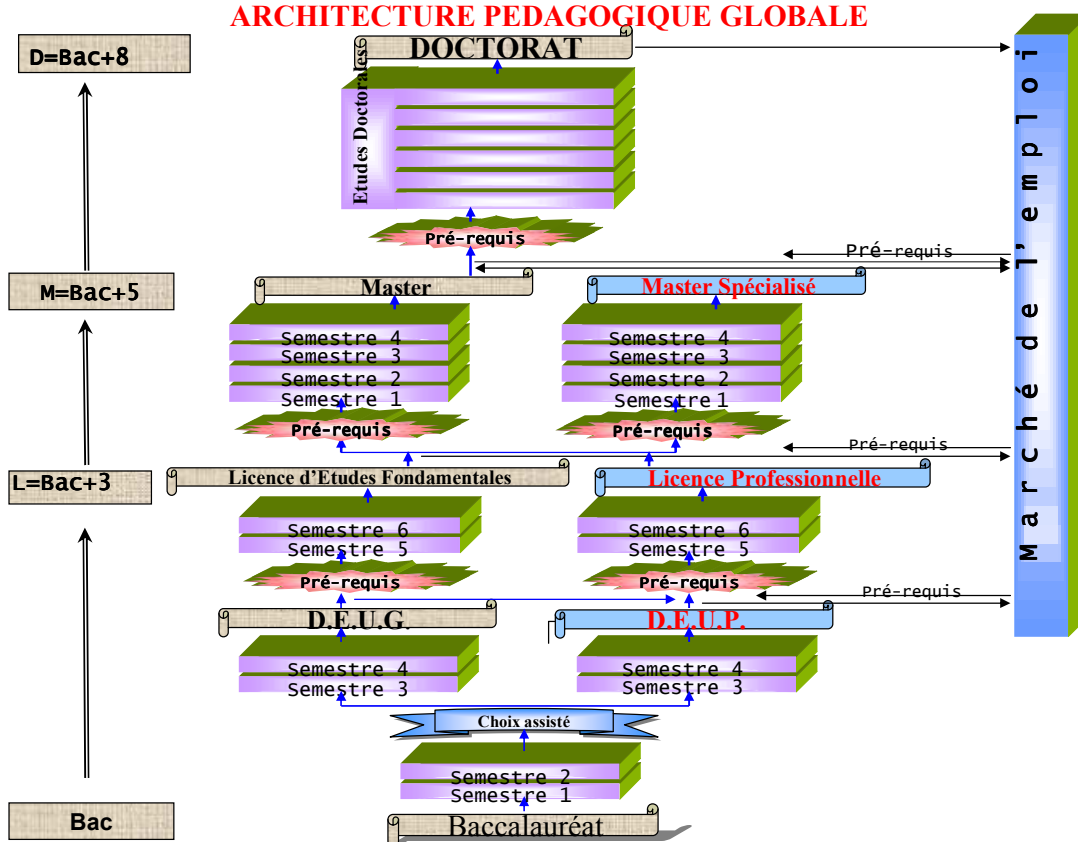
ARCHITECTURE PEDAGOGIQUE GLOBALE

D=Bac+8

DOCTORAT

Etudes Doctorales

Pré-requis

Marché de l'emploi

Pré-requis

M=Bac+5

Master

Master Spécialisé

Semestre 4
Semestre 3
Semestre 2
Semestre 1

Semestre 4
Semestre 3
Semestre 2
Semestre 1

Pré-requis

Pré-requis

Pré-requis

L=Bac+3

Licence d'Etudes Fondamentales

Licence Professionnelle

Semestre 6
Semestre 5

Semestre 6
Semestre 5

Pré-requis

Pré-requis

Pré-requis

D.E.U.G.

D.E.U.P.

Semestre 4
Semestre 3

Semestre 4
Semestre 3

Choix assisté

Semestre 2
Semestre 1

Bac

Baccalauréat